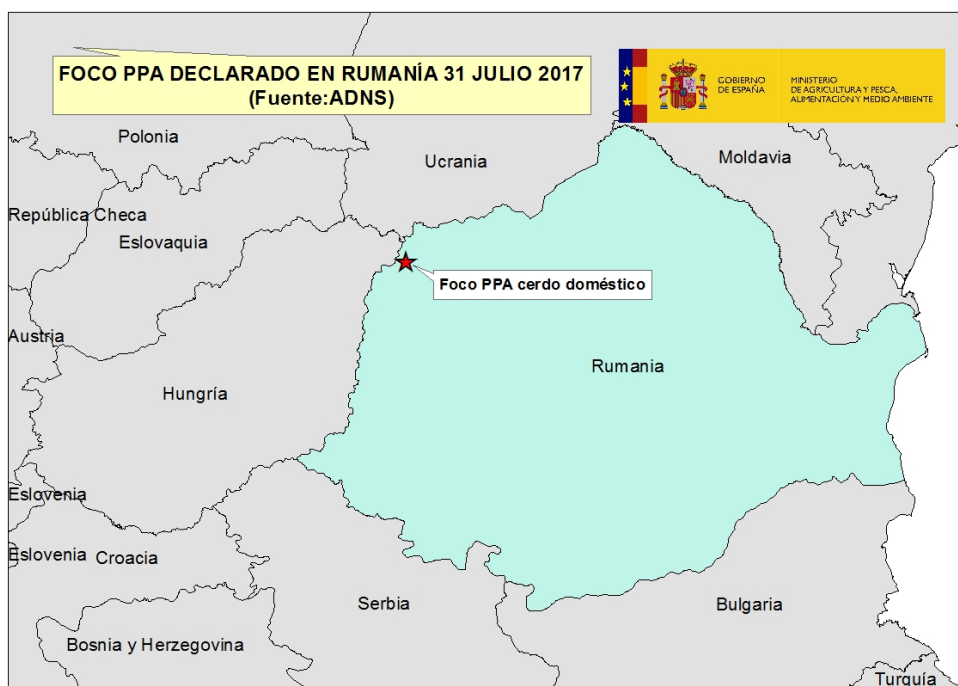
FOCO PPA DECLARADO EN RUMANÍA 31 JULIO 2017
(Fuente:ADNS)

GOBIERNO DE ESPAÑA

MINISTERIO DE AGRICULTURA Y PESCA, ALIMENTACIÓN Y MEDIO AMBIENTE

Polonia

Ucrania

Moldavia

República Checa

Eslovaquia

Foco PPA cerdo doméstico

Austria

Rumania

Hungría

Eslovenia

Eslovenia

Croacia

Serbia

Bulgaria

Bosnia y Herzegovina

Turquía